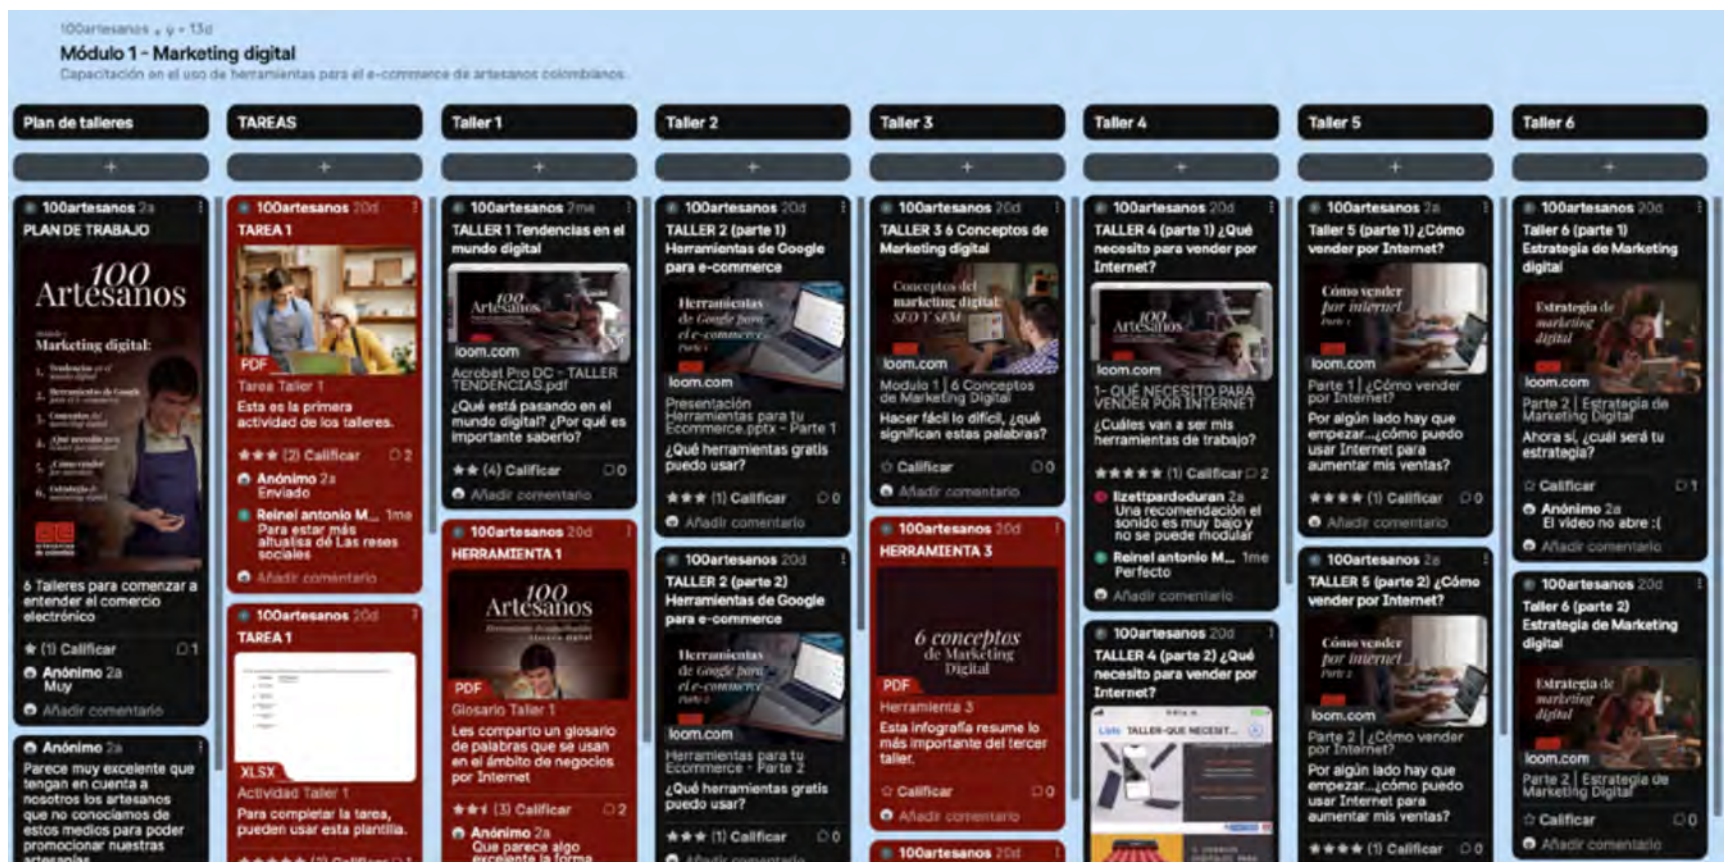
100artesanos • 13d

Módulo 1 - Marketing digital

Capacitación en el uso de herramientas para el e-commerce de artesanos colombianos

Plan de talleres

+

100artesanos 2a
PLAN DE TRABAJO

100 Artesanos
Marketing digital:

6 Talleres para comenzar a entender el comercio electrónico

(1) Calificar 1

Anónimo 2a
Muy

Añadir comentario

Anónimo 2a
Parece muy excelente que tengan en cuenta a nosotros los artesanos que no conocíamos de estos medios para poder promocionar nuestras artesanías

TAREAS

+

100artesanos 20d
TAREA 1

PDF
Tarea Taller 1
Esta es la primera actividad de los talleres.

(2) Calificar 2

Anónimo 2a
Enviado

Reinel antonio M... 1me
Para estar más altualisa de Las reses sociales

Añadir comentario

100artesanos 20d
TAREA 1

XLSX
Actividad Taller 1
Para completar la tarea, pueden usar esta plantilla.

(2) Calificar 1

Taller 1

+

100artesanos 2me
TALLER 1 Tendencias en el mundo digital

loom.com
Acrobat Pro DC - TALLER TENDENCIAS.pdf
¿Qué está pasando en el mundo digital? ¿Por qué es importante saberlo?

(4) Calificar 0

Añadir comentario

100artesanos 20d
HERRAMIENTA 1

100 Artesanos

PDF
Glosario Taller 1
Les comparto un glosario de palabras que se usan en el ámbito de negocios por Internet

(3) Calificar 2

Anónimo 2a
Que parece algo excelente la forma

Taller 2

+

100artesanos 20d
TALLER 2 (parte 1) Herramientas de Google para e-commerce

Herramientas de Google para el e-commerce

loom.com
Presentación Herramientas para tu Ecommerce.pptx - Parte 1
¿Qué herramientas gratis puedo usar?

(1) Calificar 0

Añadir comentario

100artesanos 20d
TALLER 2 (parte 2) Herramientas de Google para e-commerce

Herramientas de Google para el e-commerce

loom.com
Herramientas para tu Ecommerce - Parte 2
¿Qué herramientas gratis puedo usar?

(1) Calificar 0

Añadir comentario

Taller 3

+

100artesanos 20d
TALLER 3 6 Conceptos de Marketing digital

Conceptos del marketing digital SEO Y SEM

loom.com
Modulo 1 | 6 Conceptos de Marketing Digital
Hacer fácil lo difícil, ¿qué significan estas palabras?

Calificar 0

Añadir comentario

100artesanos 20d
HERRAMIENTA 3

6 conceptos de Marketing Digital

PDF
Herramienta 3
Esta infografía resume lo más importante del tercer taller.

Calificar 0

Añadir comentario

100artesanos 20d

Taller 4

+

100artesanos 20d
TALLER 4 (parte 1) ¿Qué necesito para vender por Internet?

100 Artesanos

loom.com
1- QUÉ NECESITO PARA VENDER POR INTERNET
¿Cuáles van a ser mis herramientas de trabajo?

(1) Calificar 2

lizettpardoduran 2a
Una recomendación el sonido es muy bajo y no se puede modular

Reinel antonio M... 1me
Perfecto

Añadir comentario

100artesanos 20d
TALLER 4 (parte 2) ¿Qué necesito para vender por Internet?

TALLER-QUE NECESIT...

Taller 5

+

100artesanos 2a
Taller 5 (parte 1) ¿Cómo vender por Internet?

Cómo vender por internet
Parte 1

loom.com
Parte 1 | ¿Cómo vender por Internet?
Por algún lado hay que empezar...¿cómo puedo usar Internet para aumentar mis ventas?

(1) Calificar 0

Añadir comentario

100artesanos 2a
TALLER 5 (parte 2) ¿Cómo vender por Internet?

Cómo vender por internet
Parte 2

loom.com
Parte 2 | ¿Cómo vender por Internet?
Por algún lado hay que empezar...¿cómo puedo usar Internet para aumentar mis ventas?

(1) Calificar 0

Taller 6

+

100artesanos 20d
Taller 6 (parte 1) Estrategia de Marketing digital

Estrategia de marketing digital

loom.com
Parte 2 | Estrategia de Marketing Digital
Ahora sí, ¿cuál será tu estrategia?

Calificar 1

Anónimo 2a
El video no abre :(

Añadir comentario

100artesanos 20d
Taller 6 (parte 2) Estrategia de Marketing digital

Estrategia de marketing digital

loom.com
Parte 2 | Estrategia de Marketing Digital

Calificar 0

Añadir comentario